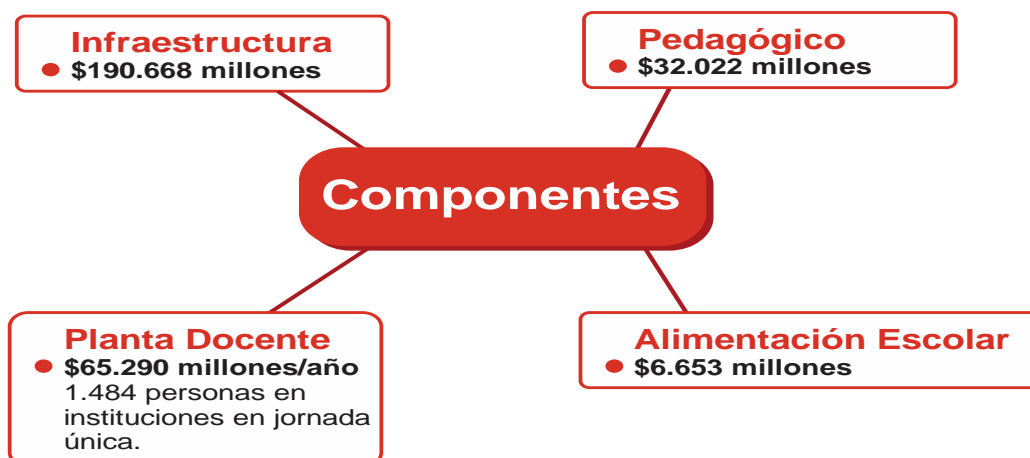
Infraestructura
$190.668 millones

Pedagógico
$32.022 millones

Componentes

Planta Docente
$65.290 millones/año
1.484 personas en instituciones en jornada única.

Alimentación Escolar
$6.653 millones